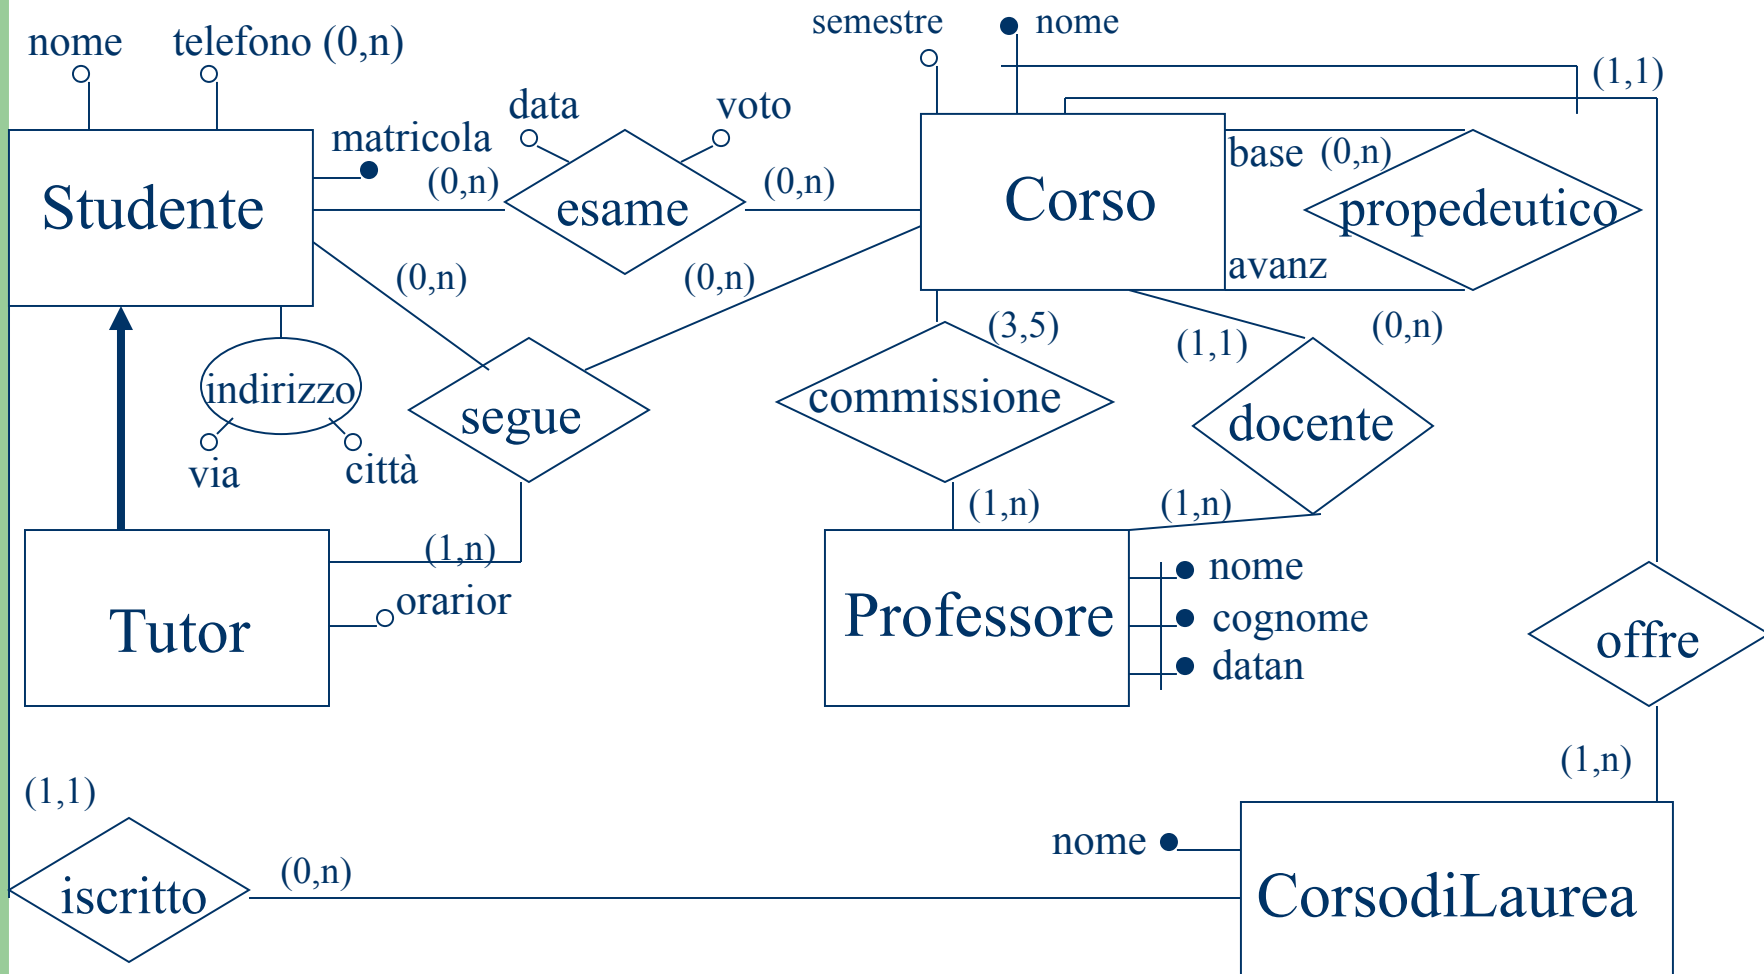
nome
telefono (0,n)
semestre
nome
(1,1)
data
voto
matricola
Studente
(0,n)
esame
(0,n)
Corso
base (0,n)
propedeutico
avanz
(0,n)
(0,n)
(3,5)
(1,1)
(0,n)
indirizzo
segue
commissione
docente
via
città
(1,n)
(1,n)
(1,n)
Tutor
orarior
Professore
nome
cognome
datan
offre
(1,n)
(1,1)
nome
iscritto
(0,n)
CorsodiLaurea